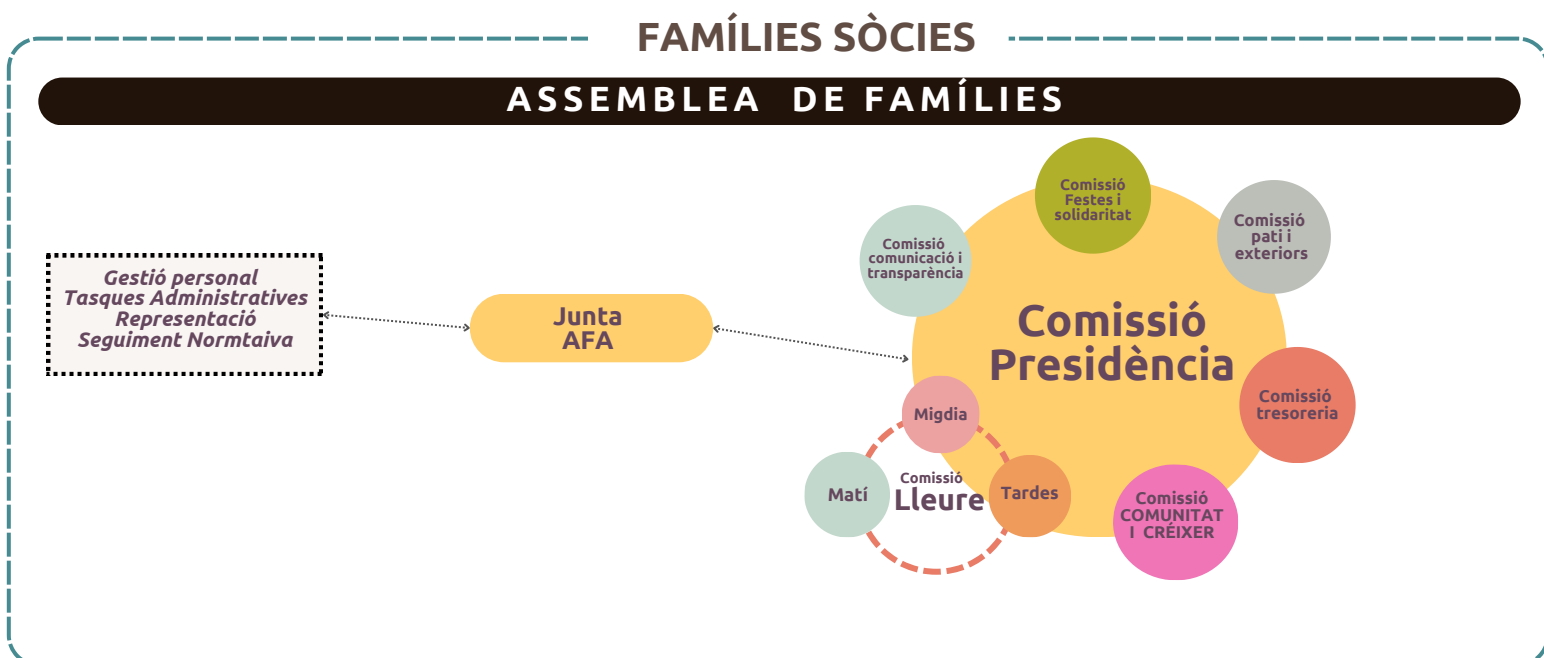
FAMÍLIES SÒCIES

ASSEMBLEA DE FAMÍLIES

Gestió personal
Tasques Administratives
Representació
Seguiment Normtaiva

Junta AFA

Comissió Festes i solidaritat

Comissió comunicació i transparència

Comissió pati i exteriors

Comissió Presidència

Comissió tresoreria

Comissió COMUNITAT I CRÉIXER

Migdia

Matí

Comissió Lleure

Tardes